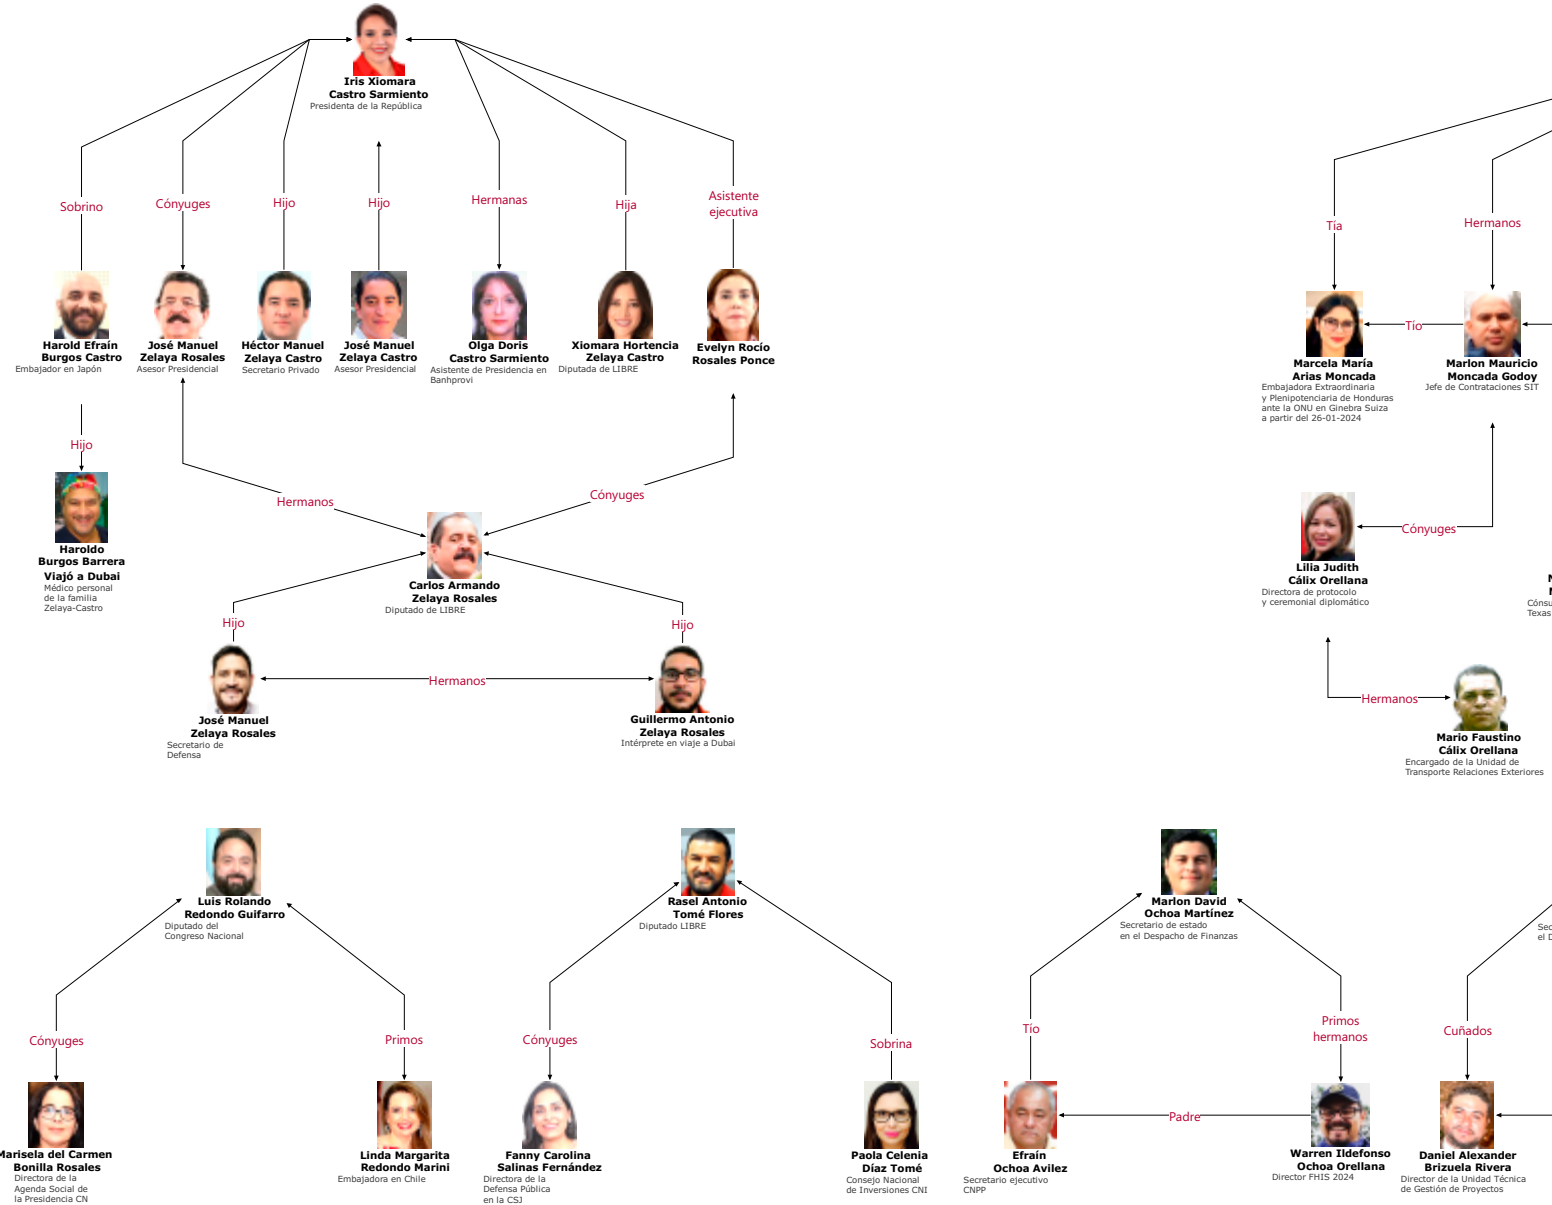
Iris Xiomara Castro Sarmiento
Presidenta de la República

Sobrino
Cónyuges
Hijo
Hijo
Hermanas
Hija
Asistente ejecutiva

Harold Efraín Burgos Castro
Embajador en Japón

José Manuel Zelaya Rosales
Asesor Presidencial

Héctor Manuel Zelaya Castro
Secretario Privado

José Manuel Zelaya Castro
Asesor Presidencial

Olga Doris Castro Sarmiento
Asistente de Presidencia en Banhprovi

Xiomara Hortencia Zelaya Castro
Diputada de LIBRE

Evelyn Rocío Rosales Ponce

Hijo

Haroldo Burgos Barrera
Viajó a Dubai
Médico personal de la familia Zelaya-Castro

Hermanos
Cónyuges

Carlos Armando Zelaya Rosales
Diputado de LIBRE

Hijo
Hijo

José Manuel Zelaya Rosales
Secretario de Defensa

Hermanos

Guillermo Antonio Zelaya Rosales
Intérprete en viaje a Dubai

Tía
Hermanos

Marcela María Arias Moncada
Embajadora Extraordinaria y Plenipotenciaria de Honduras ante la ONU en Ginebra Suiza a partir del 26-01-2024

Tío

Marlon Mauricio Moncada Godoy
Jefe de Contrataciones SIT

Cónyuges

Lilia Judith Cálix Orellana
Directora de protocolo y ceremonial diplomático

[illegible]
Cónsu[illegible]
Texas

Hermanos

Mario Faustino Cálix Orellana
Encargado de la Unidad de Transporte Relaciones Exteriores

Luis Rolando Redondo Guifarro
Diputado del Congreso Nacional

Cónyuges
Primos

Marisela del Carmen Bonilla Rosales
Directora de la Agenda Social de la Presidencia CN

Linda Margarita Redondo Marini
Embajadora en Chile

Rasel Antonio Tomé Flores
Diputado LIBRE

Cónyuges
Sobrina

Fanny Carolina Salinas Fernández
Directora de la Defensa Pública en la CSJ

Paola Celenia Díaz Tomé
Consejo Nacional de Inversiones CNI

Marlon David Ochoa Martínez
Secretario de estado en el Despacho de Finanzas

Tío
Primos hermanos

Efraín Ochoa Avilez
Secretario ejecutivo CNPP

Padre

Warren Ildefonso Ochoa Orellana
Director FHIS 2024

Sec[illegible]
el D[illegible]

Cuñados

Daniel Alexander Brizuela Rivera
Director de la Unidad Técnica de Gestión de Proyectos